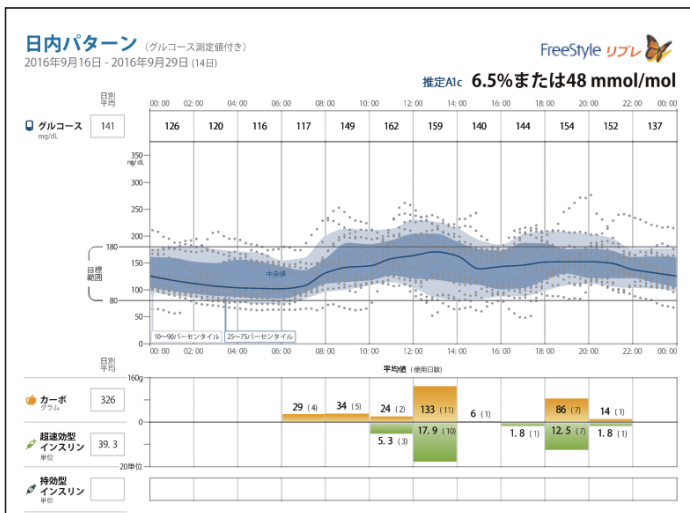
日内パターン（グルコース測定値付き）
2016年9月16日 - 2016年9月29日 (14日)

FreeStyle リブレ

推定A1c 6.5%または48 mmol/mol

日別平均

00:00 02:00 04:00 06:00 08:00 10:00 12:00 14:00 16:00 18:00 20:00 22:00 00:00

| グルコース mg/dL | 141 | 126 | 120 | 116 | 117 | 149 | 162 | 159 | 140 | 144 | 154 | 152 | 137 |
|---|---|---|---|---|---|---|---|---|---|---|---|---|---|

350 mg/dL
300
250
200
180
150
目標範囲
100
80
50
0

中央値

10～90パーセンタイル
25～75パーセンタイル

00:00 02:00 04:00 06:00 08:00 10:00 12:00 14:00 16:00 18:00 20:00 22:00 00:00

平均値（使用日数）

日別平均

160g

カーボ グラム 326

29 (4) 34 (5) 24 (2) 133 (11) 6 (1) 86 (7) 14 (1)

超速効型インスリン 単位 39.3

5.3 (3) 17.9 (10) 1.8 (1) 12.5 (7) 1.8 (1)

20単位

持効型インスリン 単位